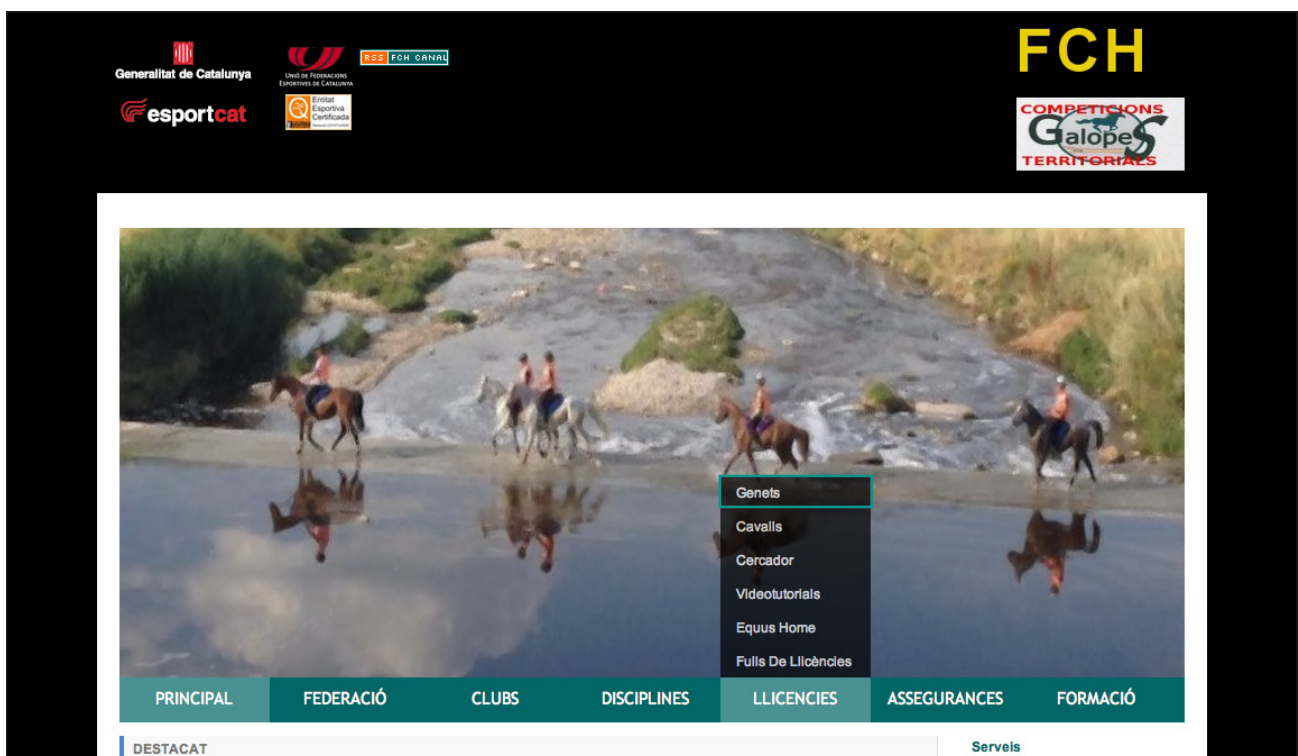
Generalitat de Catalunya

Unió de Federacions Esportives de Catalunya

RSS FCH CANAL

esportcat

Entitat Esportiva Certificada

FCH

COMPETICIONS Galopes TERRITORIALS

Genets
Cavalls
Cercador
Videotutorials
Equus Home
Fulls De Llicències

PRINCIPAL FEDERACIÓ CLUBS DISCIPLINES LLICENCIES ASSEGURANCES FORMACIÓ

DESTACAT

Serveis